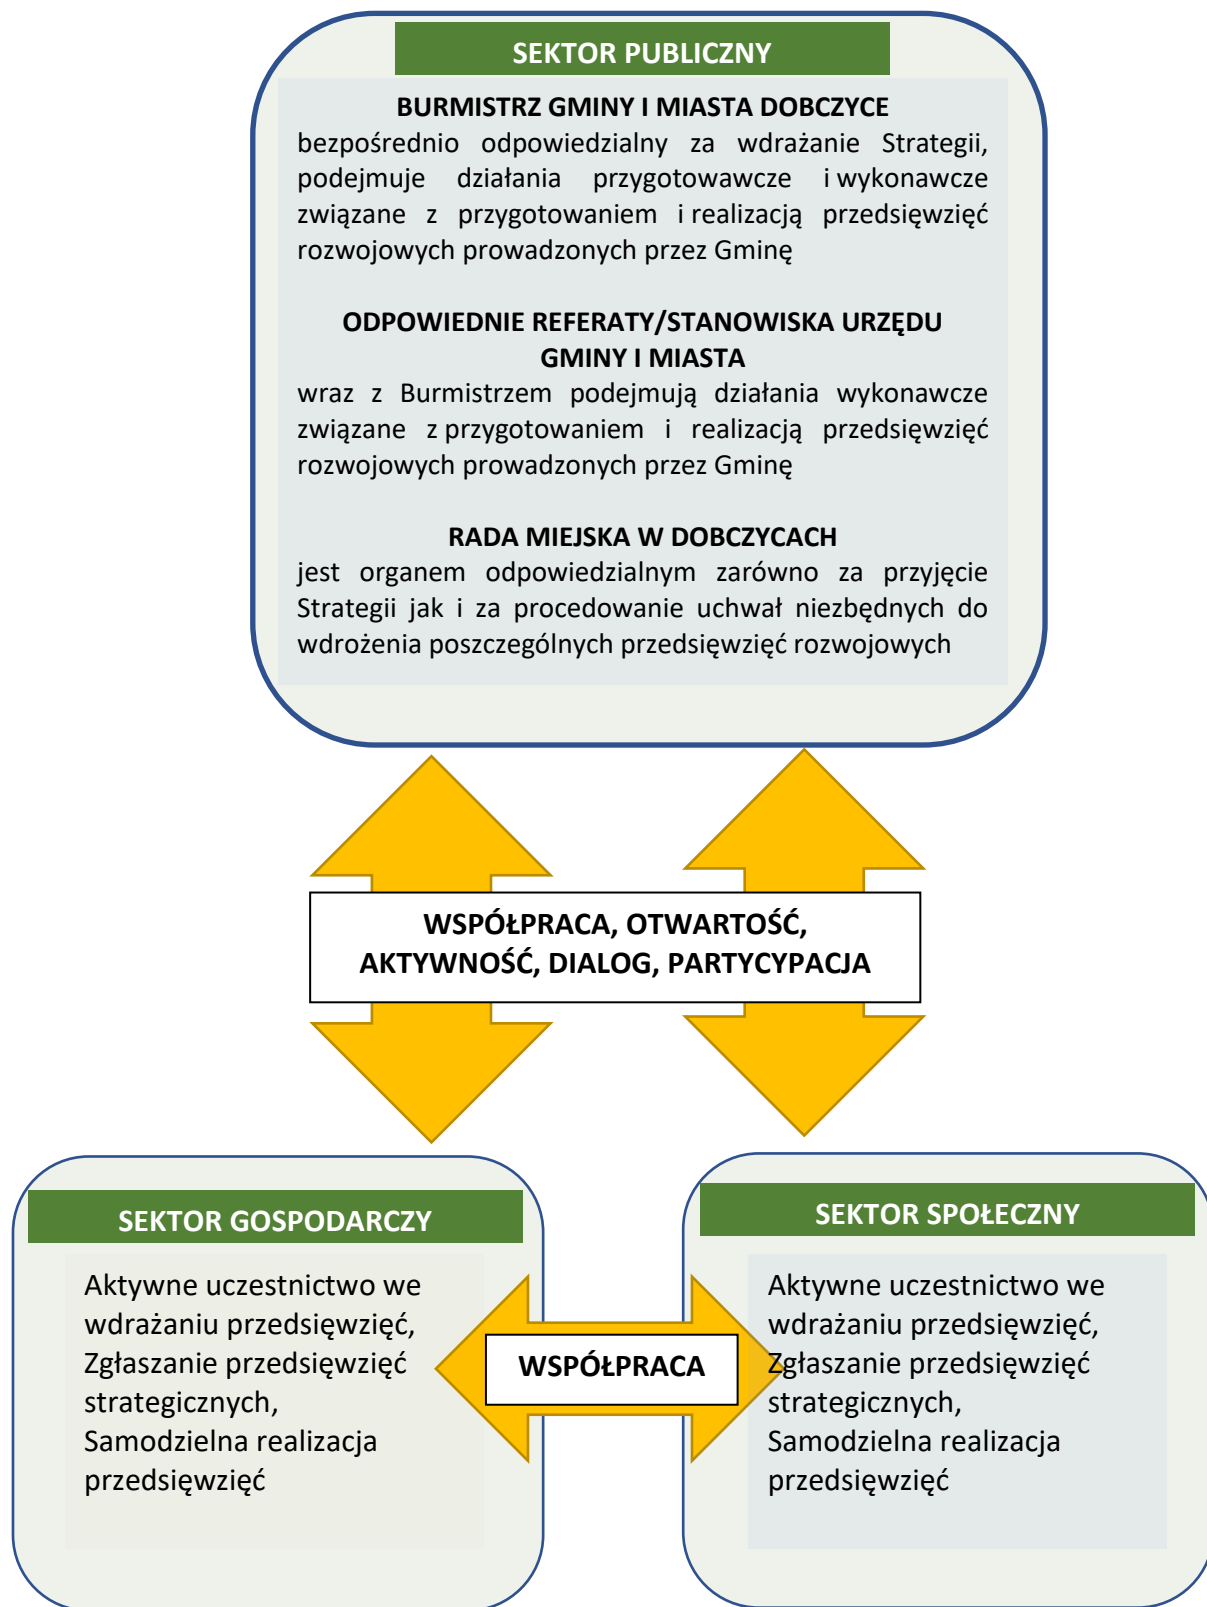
SEKTOR PUBLICZNY

BURMISTRZ GMINY I MIASTA DOBCZYCE
bezpośrednio odpowiedzialny za wdrażanie Strategii, podejmuje działania przygotowawcze i wykonawcze związane z przygotowaniem i realizacją przedsięwzięć rozwojowych prowadzonych przez Gminę

ODPOWIEDNIE REFERATY/STANOWISKA URZĘDU GMINY I MIASTA
wraz z Burmistrzem podejmują działania wykonawcze związane z przygotowaniem i realizacją przedsięwzięć rozwojowych prowadzonych przez Gminę

RADA MIEJSKA W DOBCZYCACH
jest organem odpowiedzialnym zarówno za przyjęcie Strategii jak i za procedowanie uchwał niezbędnych do wdrożenia poszczególnych przedsięwzięć rozwojowych

WSPÓŁPRACA, OTWARTOŚĆ, AKTYWNOŚĆ, DIALOG, PARTYCYPACJA

SEKTOR GOSPODARCZY

Aktywne uczestnictwo we wdrażaniu przedsięwzięć, Zgłaszanie przedsięwzięć strategicznych, Samodzielna realizacja przedsięwzięć

WSPÓŁPRACA

SEKTOR SPOŁECZNY

Aktywne uczestnictwo we wdrażaniu przedsięwzięć, Zgłaszanie przedsięwzięć strategicznych, Samodzielna realizacja przedsięwzięć